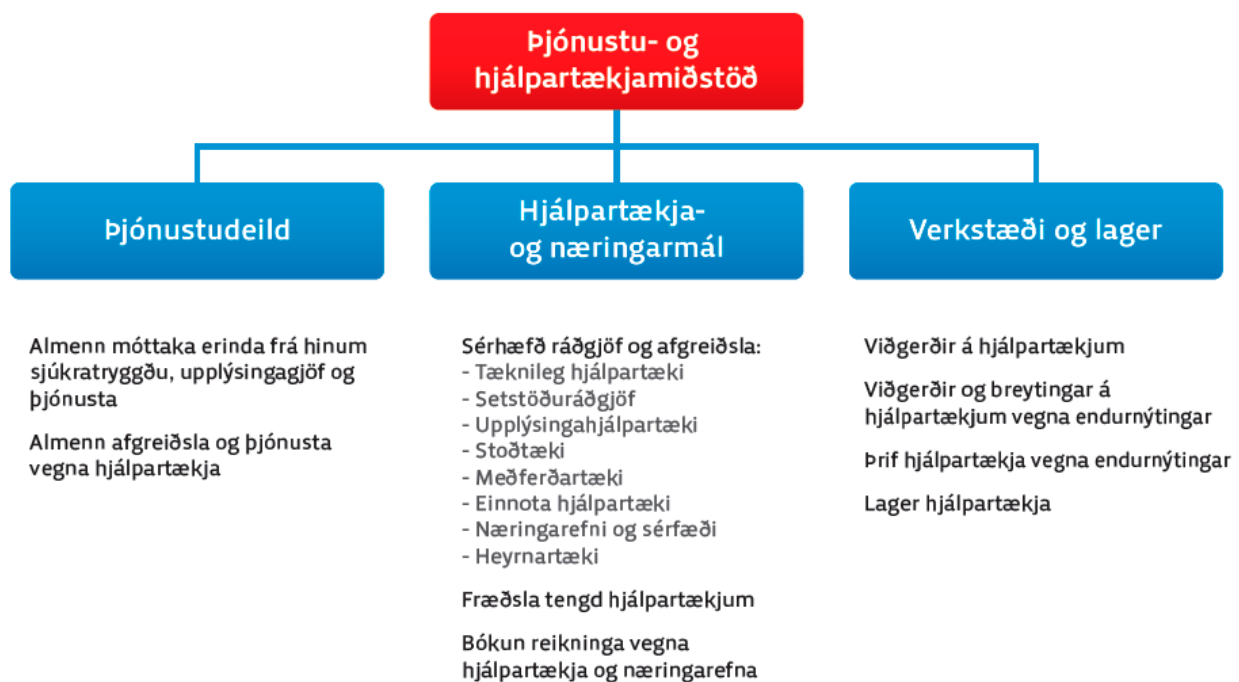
Þjónustu- og hjálpartækjamiðstöð

Þjónustudeild

Hjálpartækja- og næringarmál

Verkstæði og lager

Almenn móttaka erinda frá hinum sjúkratryggðu, upplýsingagjöf og þjónusta

Almenn afgreiðsla og þjónusta vegna hjálpartækja

Sérhæfð ráðgjöf og afgreiðsla:
- Tæknileg hjálpartæki
- Setstöðuráðgjöf
- Upplýsingahjálpartæki
- Stoðtæki
- Meðferðartæki
- Einnota hjálpartæki
- Næringarefni og sérfæði
- Heyrnartæki

Fræðsla tengd hjálpartækjum

Bókun reikninga vegna hjálpartækja og næringarefna

Viðgerðir á hjálpartækjum

Viðgerðir og breytingar á hjálpartækjum vegna endurnýtingar

Þrif hjálpartækja vegna endurnýtingar

Lager hjálpartækja